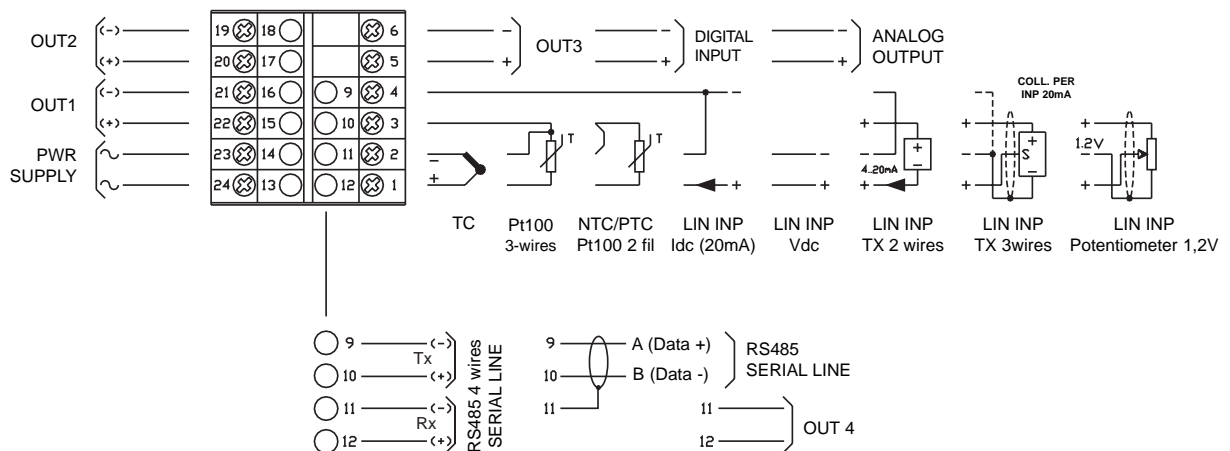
OUT2
(-)
(+)
OUT1
(-)
(+)
PWR SUPPLY
19 18
20 17
21 16
22 15
23 14
24 13
6
5
9 4
10 3
11 2
12 1
-
+
OUT3
-
+
DIGITAL INPUT
-
+
ANALOG OUTPUT
COLL. PER INP 20mA
-
+
T
T
+
-
4..20mA
+
+
-
+
S
+
-
1.2V
+
-
+
TC
Pt100 3-wires
NTC/PTC Pt100 2 fil
LIN INP Idc (20mA)
LIN INP Vdc
LIN INP TX 2 wires
LIN INP TX 3wires
LIN INP Potentiometer 1,2V

9 (-)
Tx
10 (+)
11 (-)
Rx
12 (+)
RS485 4 wires SERIAL LINE

9 A (Data +)
10 B (Data -)
11
RS485 SERIAL LINE
11
12
OUT 4